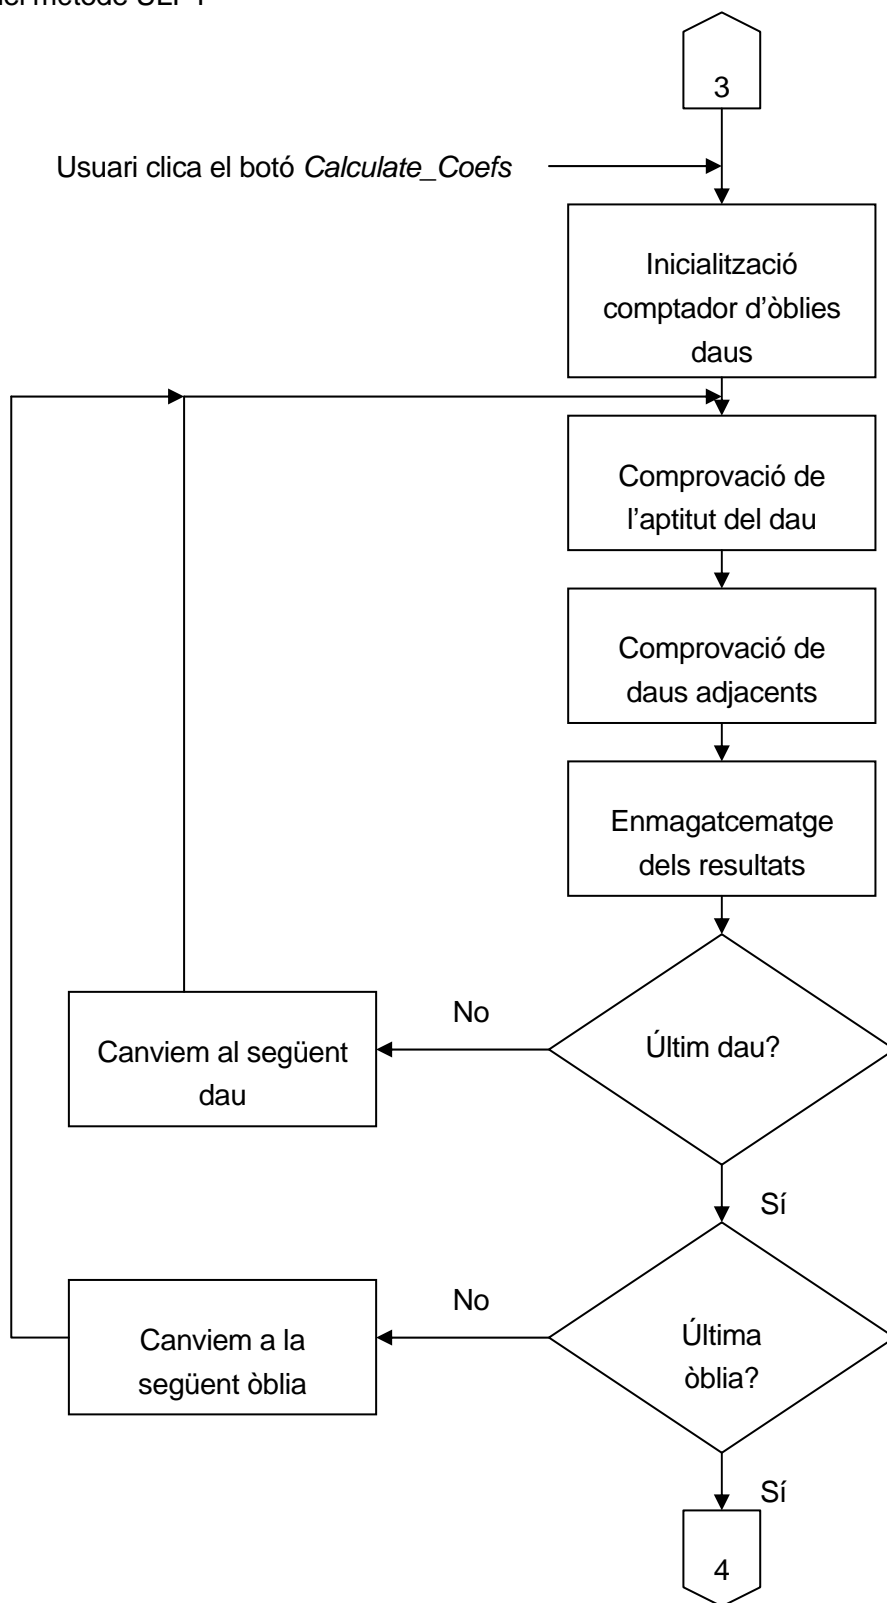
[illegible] mètode SLF1

3

Usuari clica el botó *Calculate_Coefs*

Inicialització comptador d'òblies daus

Comprovació de l'aptitut del dau

Comprovació de daus adjacents

Enmagatcematge dels resultats

Últim dau?

No

Canviem al següent dau

Sí

Última òblia?

No

Canviem a la següent òblia

Sí

4